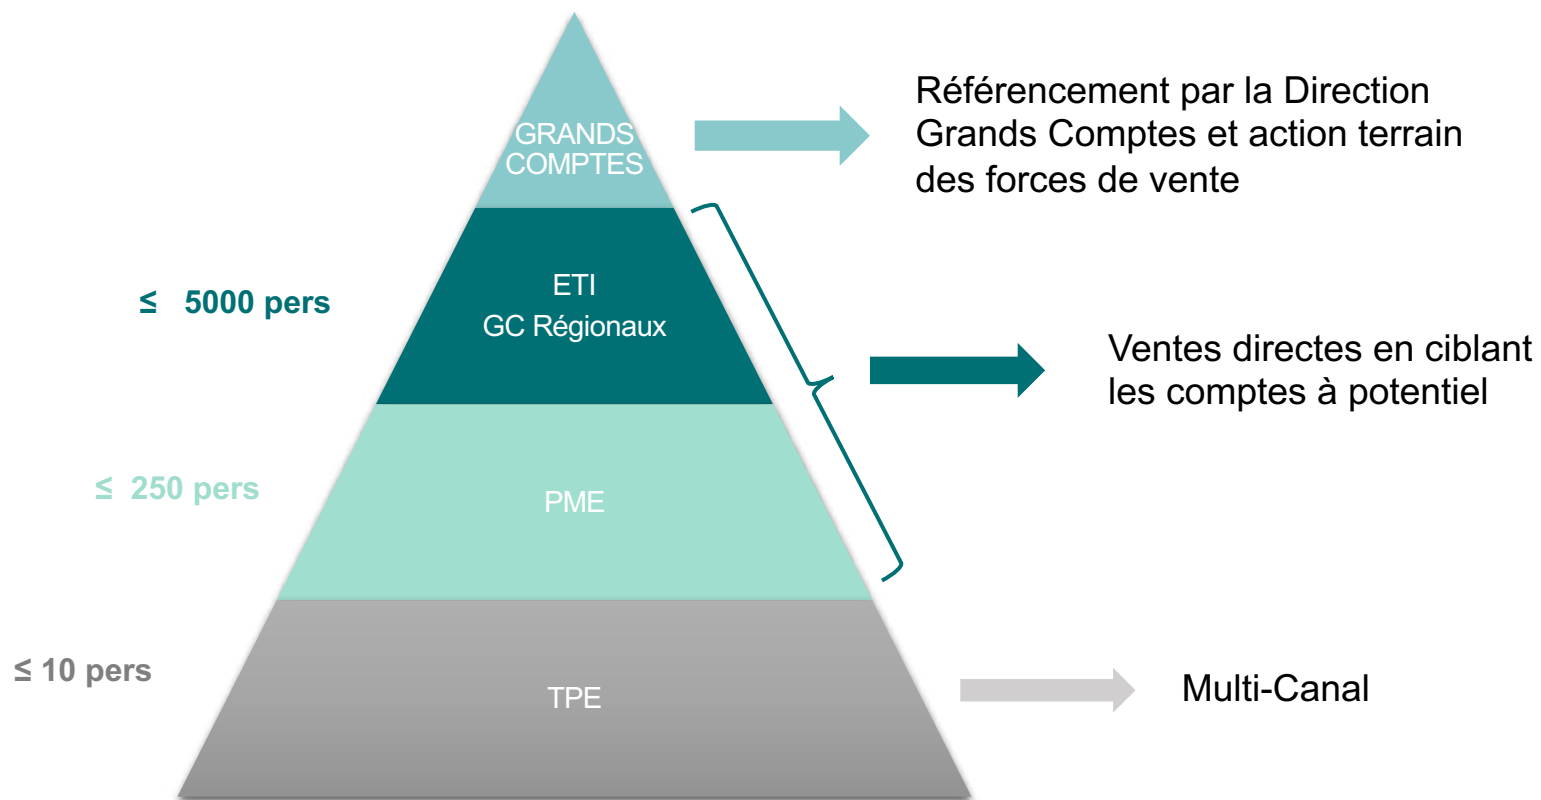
GRANDS COMPTES

Référencement par la Direction Grands Comptes et action terrain des forces de vente

≤ 5000 pers

ETI
GC Régionaux

Ventes directes en ciblant les comptes à potentiel

≤ 250 pers

PME

≤ 10 pers

TPE

Multi-Canal